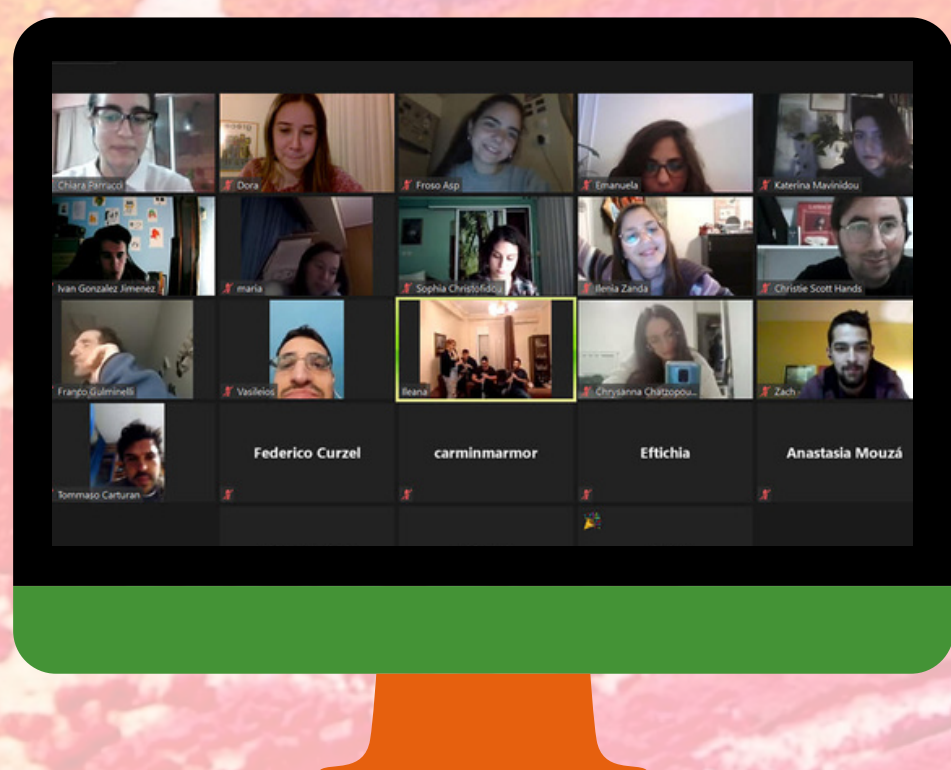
Chiara Parrucci

Dora

Froso Asp

Emanuela

Katerina Mavinidou

Ivan Gonzalez Jimenez

maria

Sophia Christofidou

Ilenia Zanda

Christie Scott Hands

Franco Gulminelli

Vasileios

Ileana

Chrysanna Chatzopou...

Zach

Tommaso Carturan

Federico Curzel

carminmarmor

Eftichia

Anastasia Mouzá